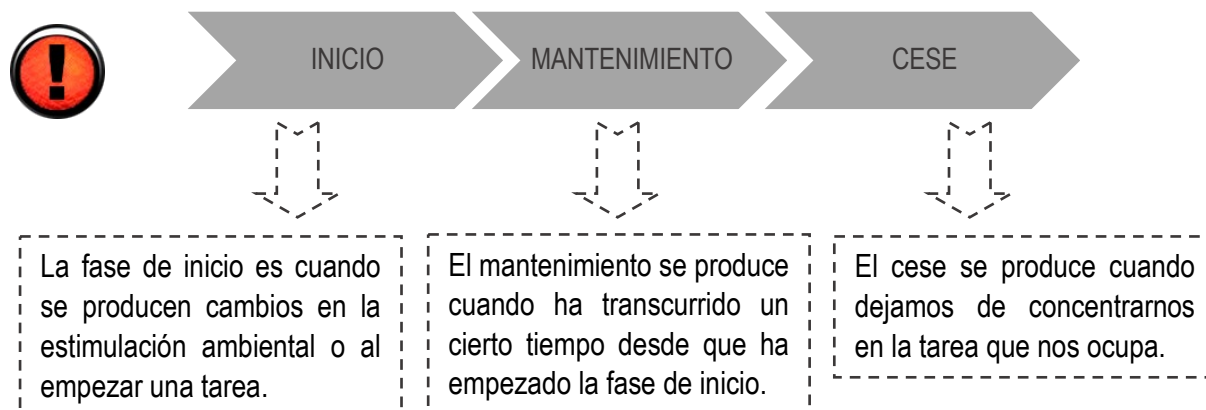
INICIO

MANTENIMIENTO

CESE

La fase de inicio es cuando se producen cambios en la estimulación ambiental o al empezar una tarea.

El mantenimiento se produce cuando ha transcurrido un cierto tiempo desde que ha empezado la fase de inicio.

El cese se produce cuando dejamos de concentrarnos en la tarea que nos ocupa.